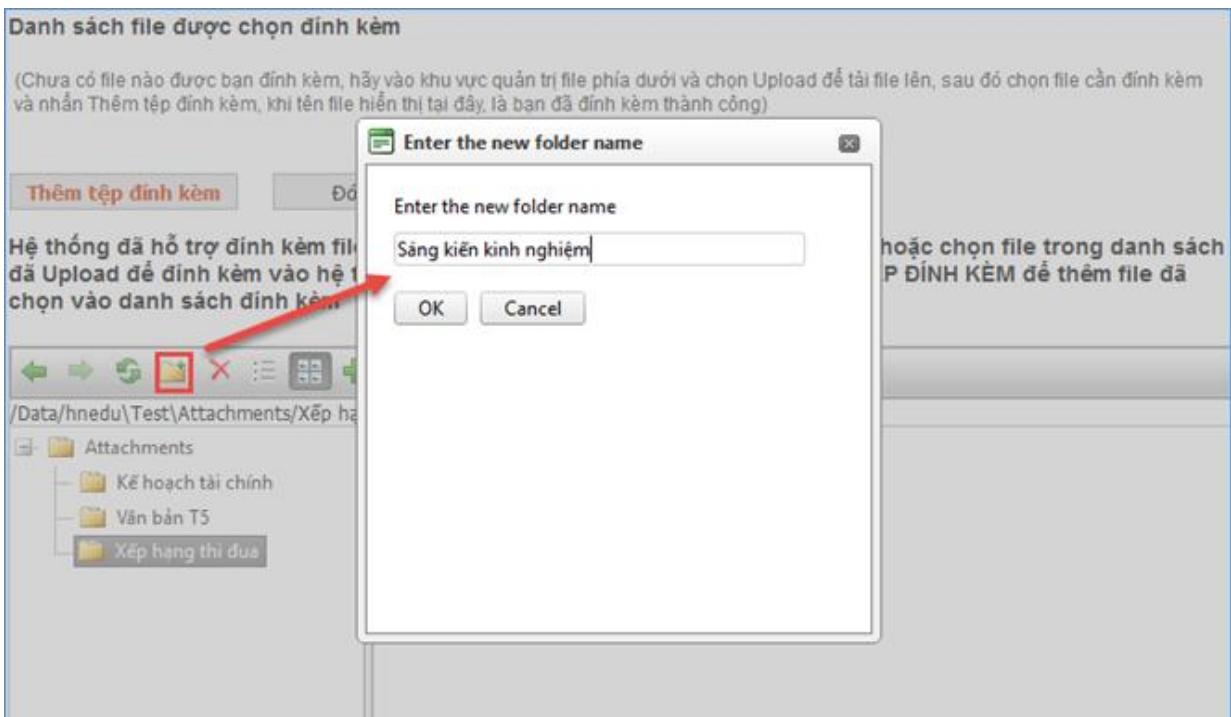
Danh sách file được chọn đính kèm

(Chưa có file nào được bạn đính kèm, hãy vào khu vực quản trị file phía dưới và chọn Upload để tải file lên, sau đó chọn file cần đính kèm và nhấn Thêm tệp đính kèm, khi tên file hiển thị tại đây, là bạn đã đính kèm thành công)

Thêm tệp đính kèm

Đó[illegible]

Hệ thống đã hỗ trợ đính kèm fil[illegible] hoặc chọn file trong danh sách đã Upload để đính kèm vào hệ t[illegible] P ĐÍNH KÈM để thêm file đã chọn vào danh sách đính kèm

/Data/hnedu\Test\Attachments/Xếp hạ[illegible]

Attachments

Kế hoạch tài chính

Văn bản T5

Xếp hạng thi đua

Enter the new folder name

Enter the new folder name

Sáng kiến kinh nghiệm

OK

Cancel